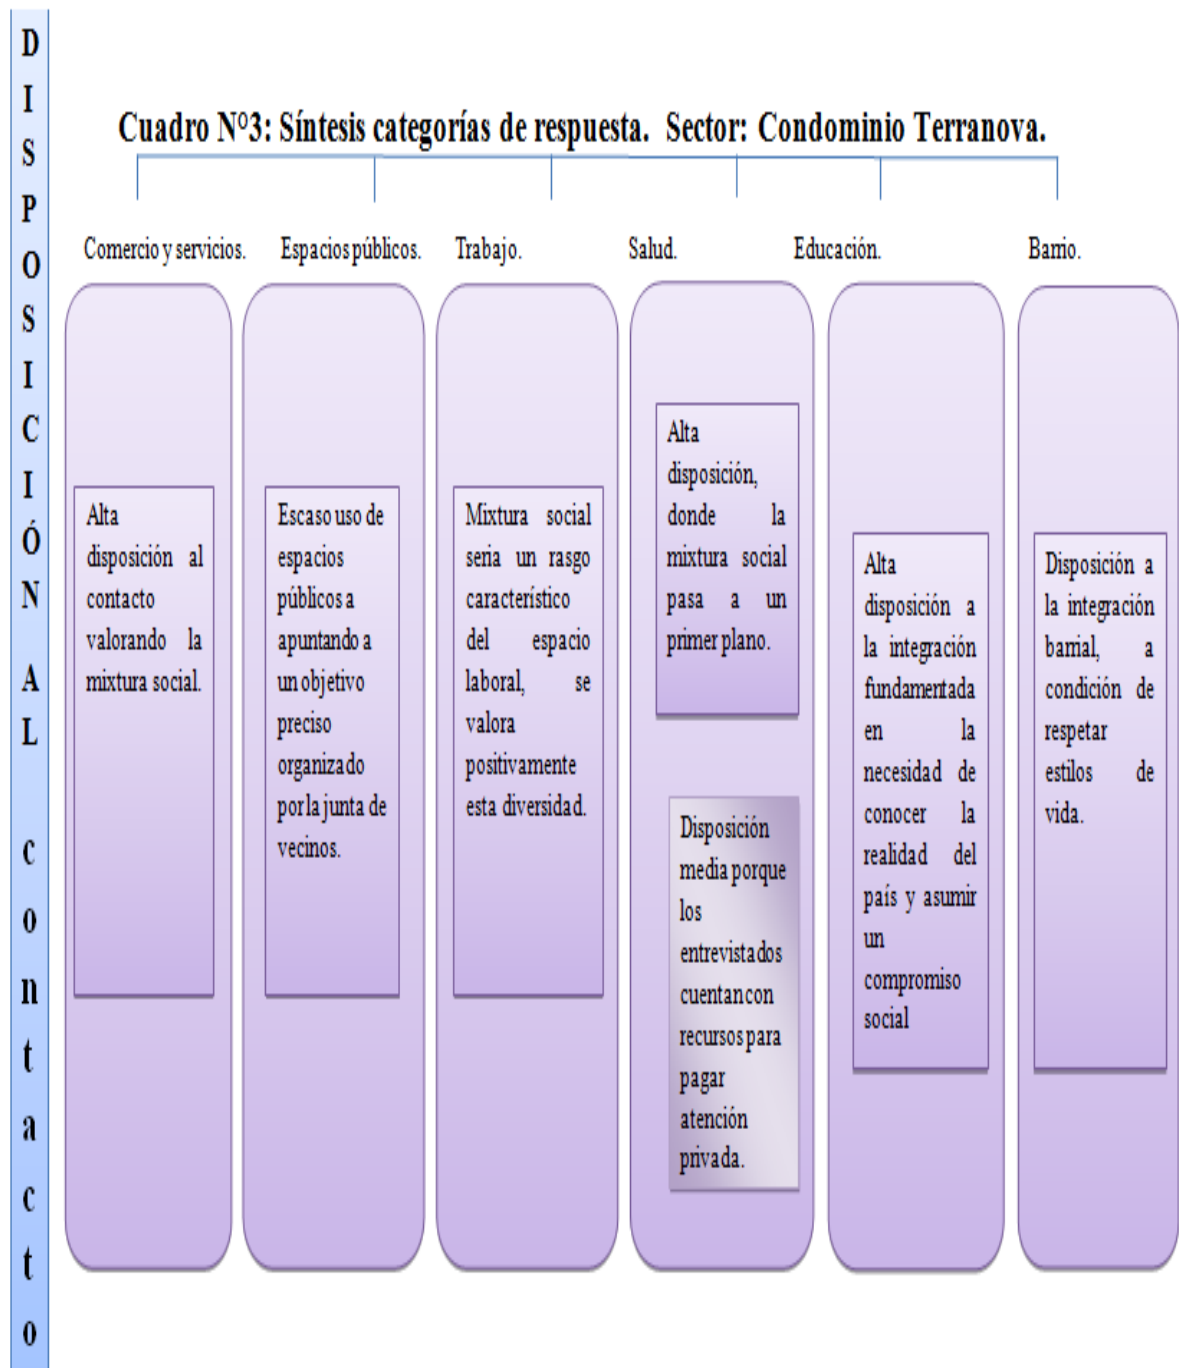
DISPOSICIÓN AL contacto

Cuadro N°3: Síntesis categorías de respuesta. Sector: Condominio Terranova.

Comercio y servicios.

Alta disposición al contacto valorando la mixtura social.

Espacios públicos.

Escaso uso de espacios públicos a apuntando a un objetivo preciso organizado por la junta de vecinos.

Trabajo.

Mixtura social sería un rasgo característico del espacio laboral, se valora positivamente esta diversidad.

Salud.

Alta disposición, donde la mixtura social pasa a un primer plano.

Disposición media porque los entrevistados cuentan con recursos para pagar atención privada.

Educación.

Alta disposición a la integración fundamentada en la necesidad de conocer la realidad del país y asumir un compromiso social

Barrio.

Disposición a la integración barrial, a condición de respetar estilos de vida.